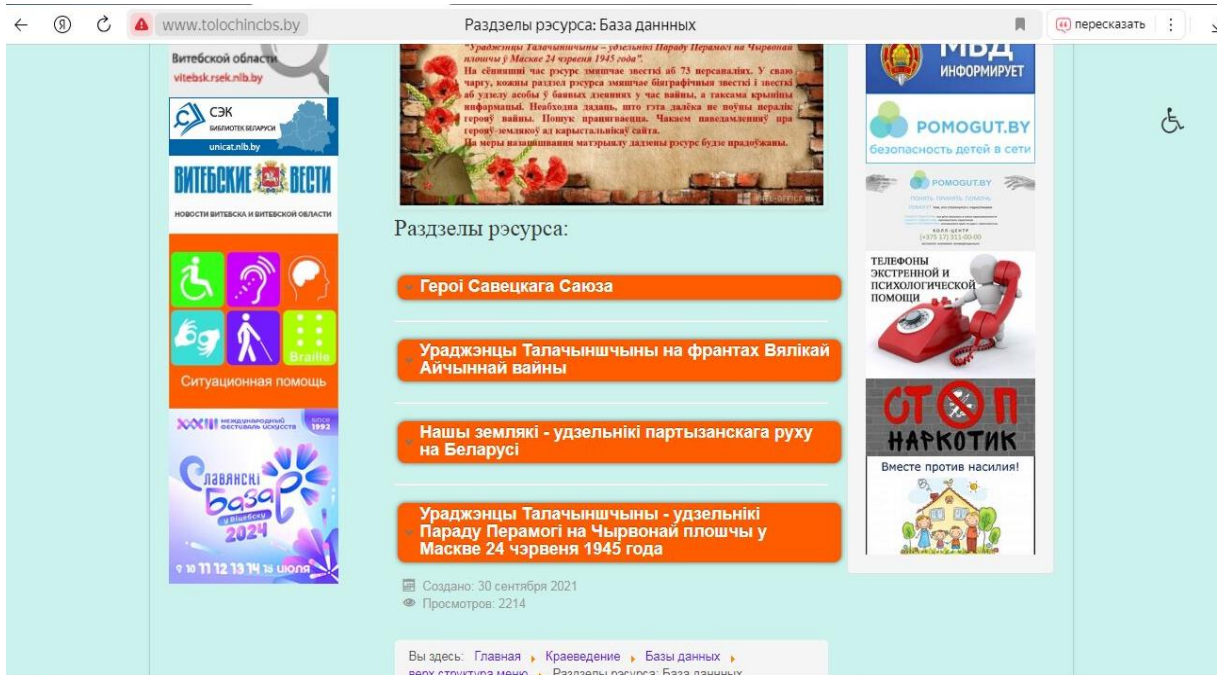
www.tolochincbs.by

Раздзелы рэсурса: База данных

пересказать

Витебской области
vitebsk.rsek.nlb.by

СЭК
БИБЛИОТЕК БЕЛАРУСИ
unicat.nlb.by

ВИТЕБСКИЕ ВЕСТИ
НОВОСТИ ВИТЕБСКА И ВИТЕБСКОЙ ОБЛАСТИ

Braille
Ситуационная помощь

XXXIII международный фестиваль искусств
since 1992
Славянскi базар у Вiцебску 2024
9 10 11 12 13 14 15 июля

"Ураджэнцы Талачыншчыны – удзельнікі Параду Перамогі на Чырвонай плошчы ў Маскве 24 чэрвеня 1945 года".
На сённяшні час рэсурс змяшчае звесткі аб 73 персаналіях. У сваю чаргу, кожны раздзел рэсурса змяшчае біяграфічныя звесткі і звесткі аб удзелу асобы ў баявых дзеяннях у час вайны, а таксама крыніцы інфармацыі. Неабходна дадаць, што гэта далёка не поўны пералік герояў вайны. Пошук працягваецца. Чакаем паведамленняў пра герояў-землякоў ад карыстальнікаў сайта.
На меры назапашвання матэрыялу дадзены рэсурс будзе прадоўжаны.

Раздзелы рэсурса:

Героі Савецкага Саюза

Ураджэнцы Талачыншчыны на франтах Вялікай Айчыннай вайны

Нашы землякі - удзельнікі партызанскага руху на Беларусі

Ураджэнцы Талачыншчыны - удзельнікі Параду Перамогі на Чырвонай плошчы у Маскве 24 чэрвеня 1945 года

Создано: 30 сентября 2021
Просмотров: 2214

Вы здесь: Главная ▸ Краеведение ▸ Базы данных ▸ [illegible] ▸ Раздзелы рэсурса: База данных

МВД ИНФОРМИРУЕТ

POMOGUT.BY
безопасность детей в сети

POMOGUT.BY

ТЕЛЕФОНЫ ЭКСТРЕННОЙ И ПСИХОЛОГИЧЕСКОЙ ПОМОЩИ

СТОП НАРКОТИК

Вместе против насилия!